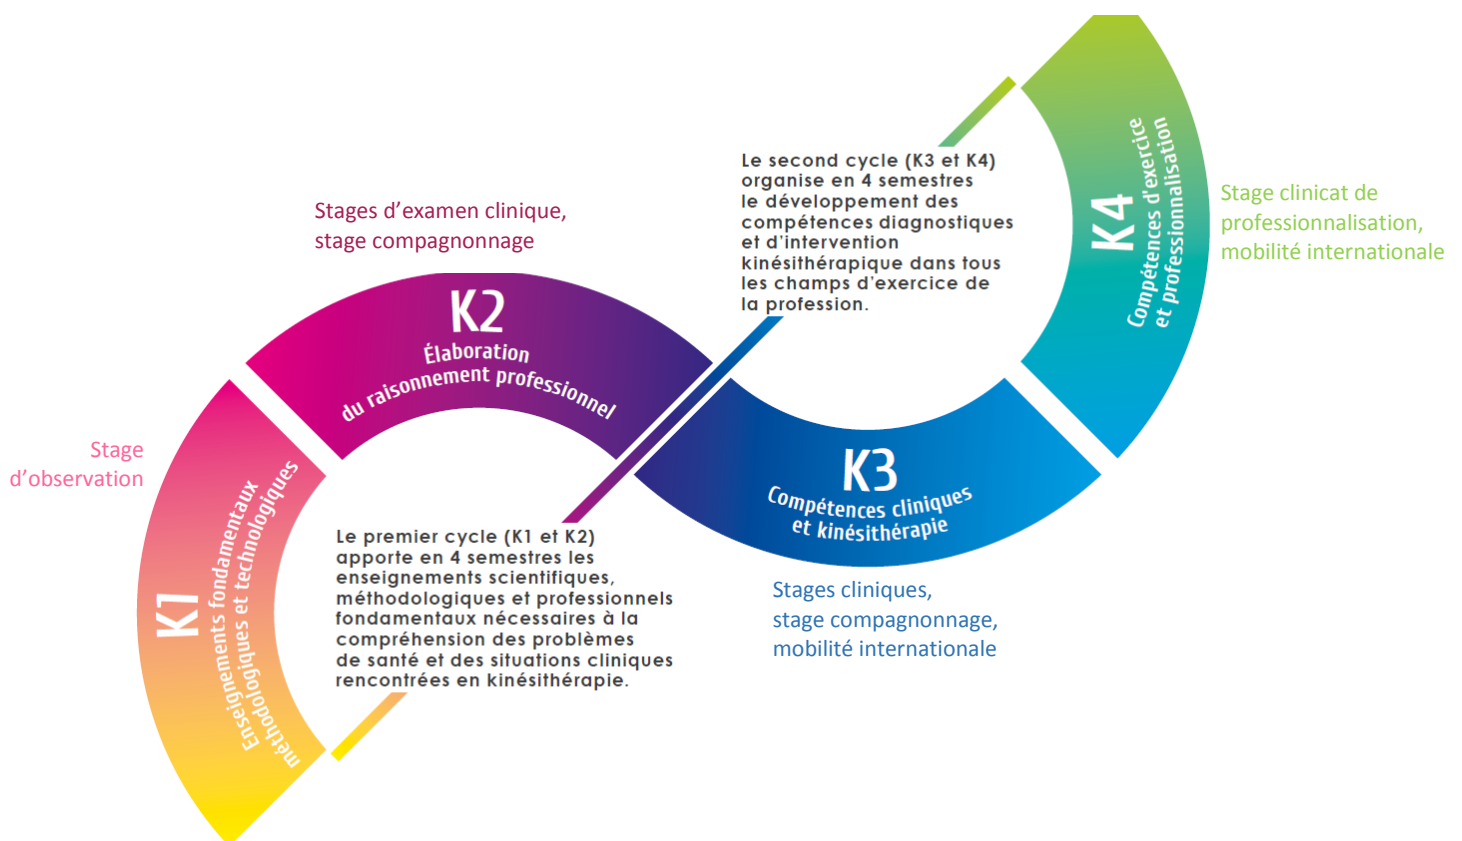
Le second cycle (K3 et K4) organise en 4 semestres le développement des compétences diagnostiques et d'intervention kinésithérapique dans tous les champs d'exercice de la profession.

K4
Compétences d'exercice et professionnalisation

Stage clinicat de professionnalisation, mobilité internationale

Stages d'examen clinique, stage compagnonnage

K2
Élaboration du raisonnement professionnel

Stage d'observation

K1
Enseignements fondamentaux méthodologiques et technologiques

Le premier cycle (K1 et K2) apporte en 4 semestres les enseignements scientifiques, méthodologiques et professionnels fondamentaux nécessaires à la compréhension des problèmes de santé et des situations cliniques rencontrées en kinésithérapie.

K3
Compétences cliniques et kinésithérapie

Stages cliniques, stage compagnonnage, mobilité internationale